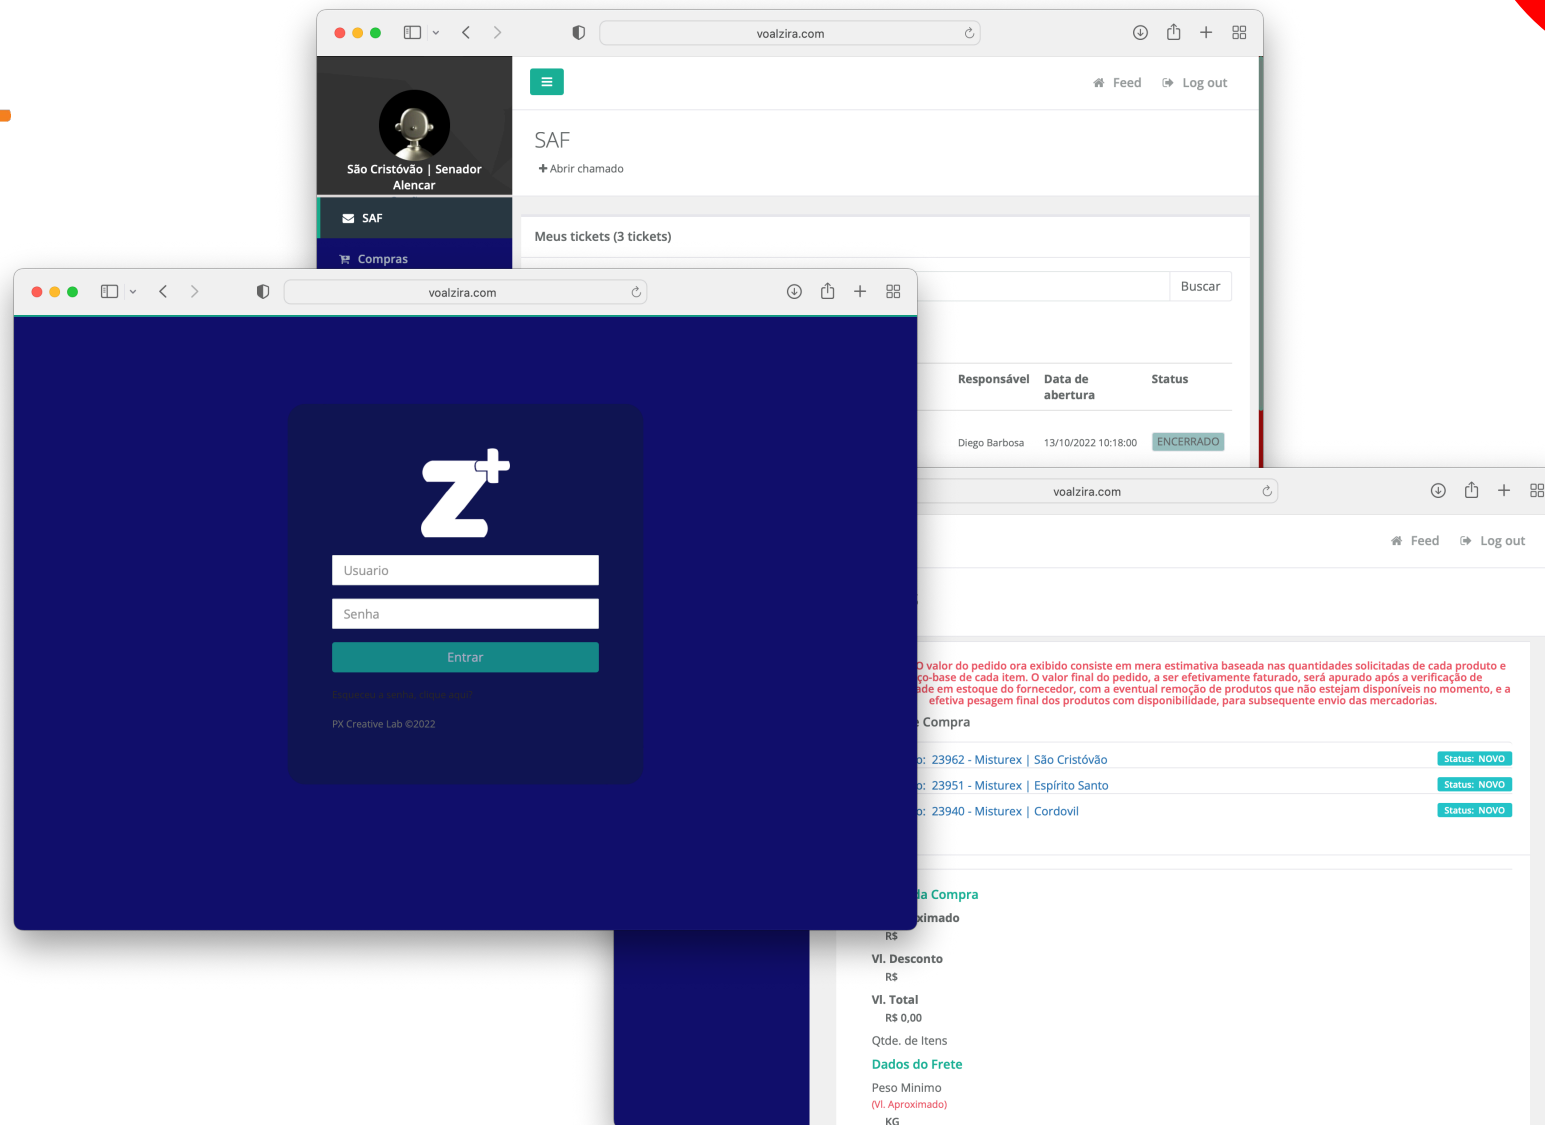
voalzira.com

Feed Log out

São Cristóvão | Senador Alencar

SAF

Compras

SAF

Abrir chamado

Meus tickets (3 tickets)

Buscar

| Responsável | Data de abertura | Status |
|---|---|---|
| Diego Barbosa | 13/10/2022 10:18:00 | ENCERRADO |

voalzira.com

Usuario

Senha

Entrar

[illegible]

PX Creative Lab ©2022

voalzira.com

Feed Log out

o valor do pedido ora exibido consiste em mera estimativa baseada nas quantidades solicitadas de cada produto e ço-base de cada item. O valor final do pedido, a ser efetivamente faturado, será apurado após a verificação de ade em estoque do fornecedor, com a eventual remoção de produtos que não estejam disponíveis no momento, e a efetiva pesagem final dos produtos com disponibilidade, para subsequente envio das mercadorias.

e Compra

o: 23962 - Misturex | São Cristóvão Status: NOVO

o: 23951 - Misturex | Espírito Santo Status: NOVO

o: 23940 - Misturex | Cordovil Status: NOVO

la Compra

ximado

R$

Vl. Desconto

R$

Vl. Total

R$ 0,00

Qtde. de Itens

Dados do Frete

Peso Minimo

(Vl. Aproximado)

KG